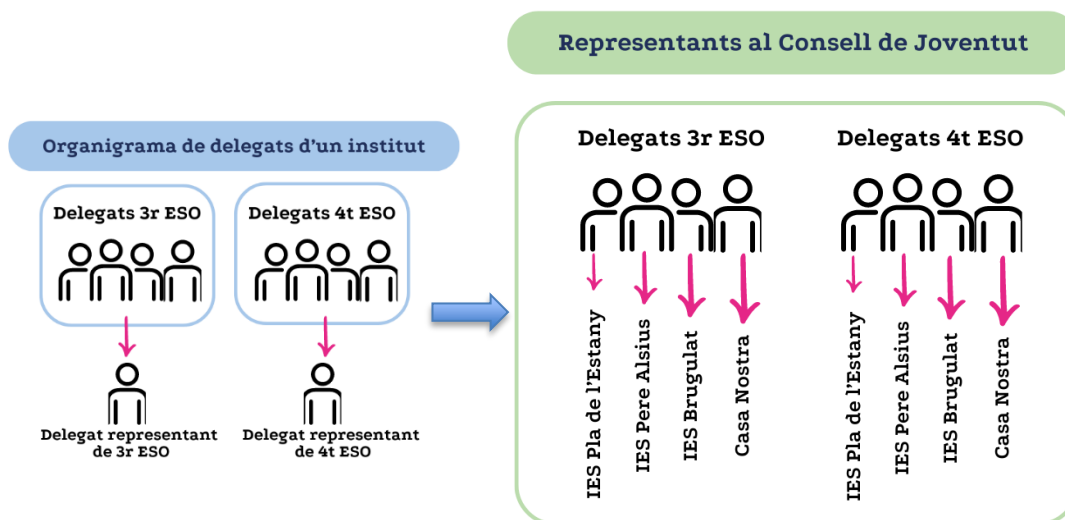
Representants al Consell de Joventut

Organigrama de delegats d'un institut

Delegats 3r ESO

Delegats 4t ESO

Delegat representant de 3r ESO

Delegat representant de 4t ESO

Delegats 3r ESO

IES Pla de l'Estany

IES Pere Alsius

IES Brugulat

Casa Nostra

Delegats 4t ESO

IES Pla de l'Estany

IES Pere Alsius

IES Brugulat

Casa Nostra